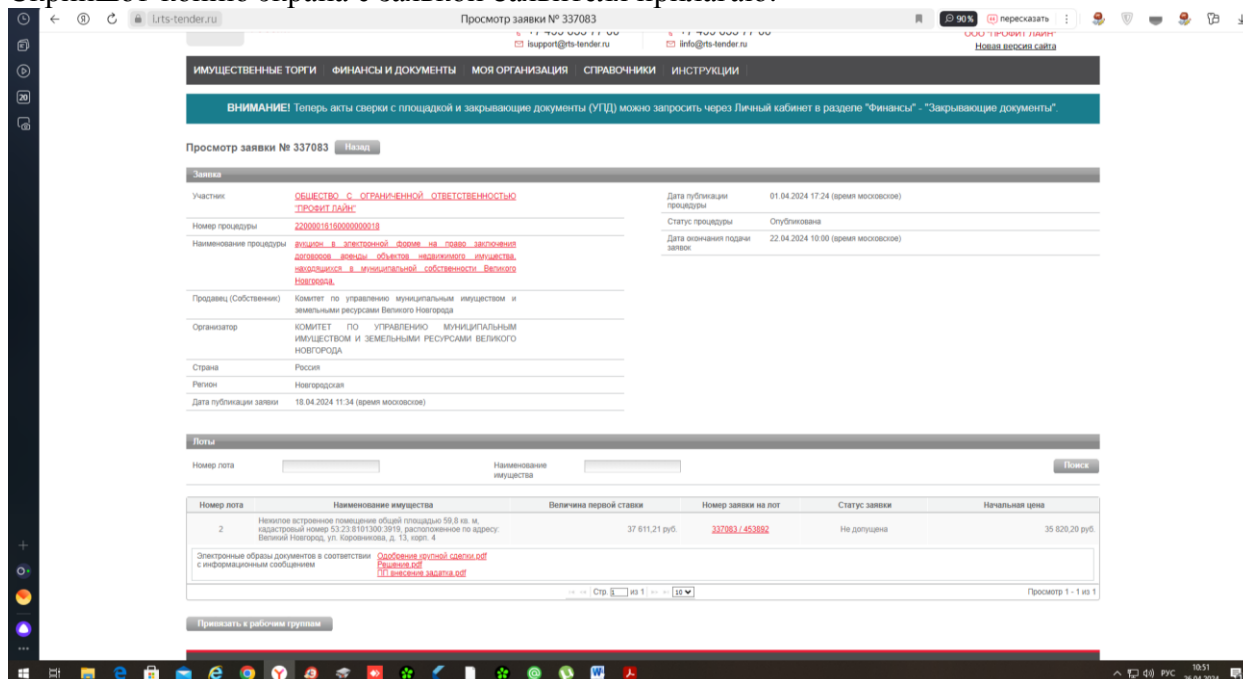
Lrts-tender.ru Просмотр заявки № 337083 90% пересказать

isupport@rts-tender.ru info@rts-tender.ru Новая версия сайта

ИМУЩЕСТВЕННЫЕ ТОРГИ | ФИНАНСЫ И ДОКУМЕНТЫ | МОЯ ОРГАНИЗАЦИЯ | СПРАВОЧНИКИ | ИНСТРУКЦИИ

ВНИМАНИЕ! Теперь акты сверки с площадкой и закрывающие документы (УПД) можно запросить через Личный кабинет в разделе "Финансы" - "Закрывающие документы".

Просмотр заявки № 337083 Назад

Заявка

| | |
|---|---|
| Участник | ОБЩЕСТВО С ОГРАНИЧЕННОЙ ОТВЕТСТВЕННОСТЬЮ "ПРОФИТ ЛАЙН" |
| Номер процедуры | 22000016160000000018 |
| Наименование процедуры | аукцион в электронной форме на право заключения договоров аренды объектов недвижимого имущества, находящихся в муниципальной собственности Великого Новгорода. |
| Продавец (Собственник) | Комитет по управлению муниципальным имуществом и земельными ресурсами Великого Новгорода |
| Организатор | КОМИТЕТ ПО УПРАВЛЕНИЮ МУНИЦИПАЛЬНЫМ ИМУЩЕСТВОМ И ЗЕМЕЛЬНЫМИ РЕСУРСАМИ ВЕЛИКОГО НОВГОРОДА |
| Страна | Россия |
| Регион | Новгородская |
| Дата публикации заявки | 18.04.2024 11:34 (время московское) |

| | |
|---|---|
| Дата публикации процедуры | 01.04.2024 17:24 (время московское) |
| Статус процедуры | Опубликована |
| Дата окончания подачи заявок | 22.04.2024 10:00 (время московское) |

Лоты

Номер лота Наименование имущества Поиск

| Номер лота | Наименование имущества | Величина первой ставки | Номер заявки на лот | Статус заявки | Начальная цена |
|---|---|---|---|---|---|
| 2 | Нежилое встроенное помещение общей площадью 59,8 кв. м, кадастровый номер 53:23:8101300:3919, расположенное по адресу: Великий Новгород, ул. Коровникова, д. 13, корп. 4 | 37 611,21 руб. | 337083 / 453892 | Не допущена | 35 820,20 руб. |

Электронные образы документов в соответствии с информационным сообщением Одобрение крупной сделки.pdf Решение.pdf ПП внесение задатка.pdf

Стр. 1 из 1 10 Просмотр 1 - 1 из 1

Привязать к рабочим группам

РУС 10:51